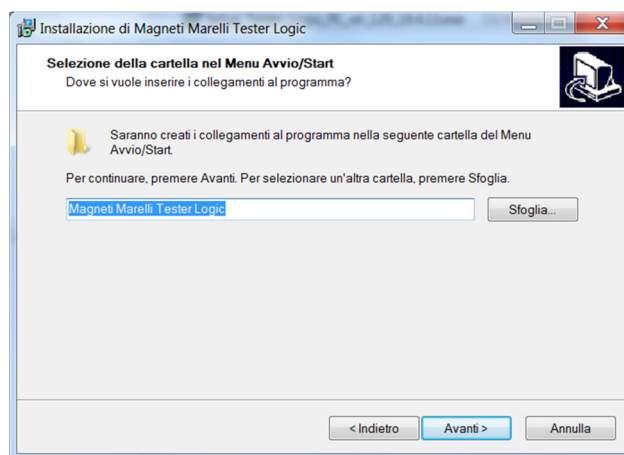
Installazione di Magneti Marelli Tester Logic

Selezione della cartella nel Menu Avvio/Start
Dove si vuole inserire i collegamenti al programma?

Saranno creati i collegamenti al programma nella seguente cartella del Menu Avvio/Start.

Per continuare, premere Avanti. Per selezionare un'altra cartella, premere Sfoglia.

Magneti Marelli Tester Logic

Sfoglia...

< Indietro

Avanti >

Annulla